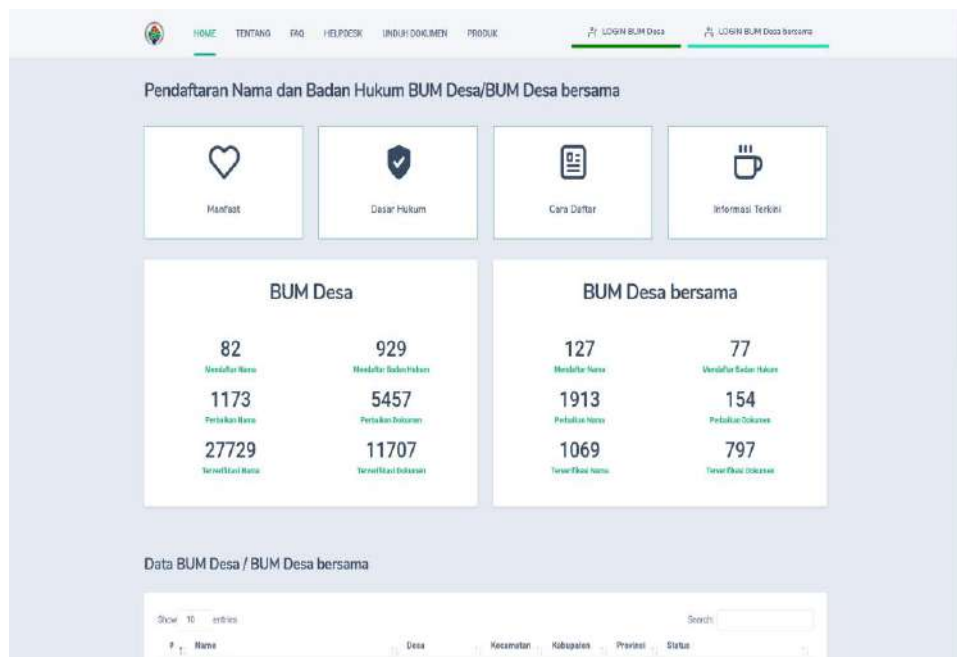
HOME TENTANG FAQ HELPDESK UNDUH DOKUMEN PRODUK LOGIN BUM Desa LOGIN BUM Desa bersama

Pendaftaran Nama dan Badan Hukum BUM Desa/BUM Desa bersama

Manfaat

Dasar Hukum

Cara Daftar

Informasi Terkini

BUM Desa

82
Mendaftar Nama

929
Mendaftar Badan Hukum

1173
Perbaikan Nama

5457
Perbaikan Dokumen

27729
Terverifikasi Nama

11707
Terverifikasi Dokumen

BUM Desa bersama

127
Mendaftar Nama

77
Mendaftar Badan Hukum

1913
Perbaikan Nama

154
Perbaikan Dokumen

1069
Terverifikasi Nama

797
Terverifikasi Dokumen

Data BUM Desa / BUM Desa bersama

Show 10 entries

Search:

| # | Nama | Desa | Kecamatan | Kabupaten | Provinsi | Status |
|---|---|---|---|---|---|---|